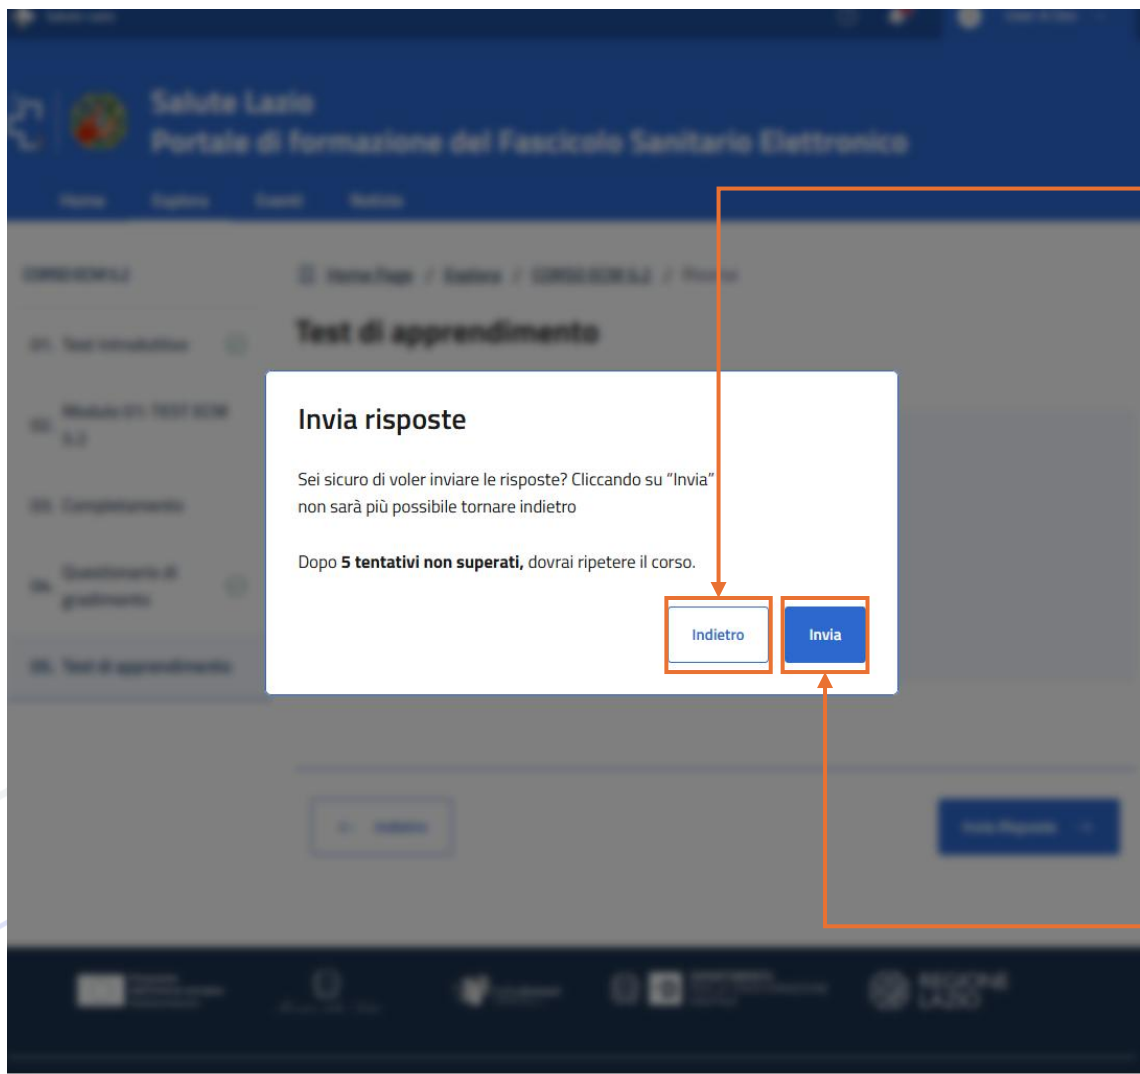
Salute Lazio
Portale di formazione del Fascicolo Sanitario Elettronico

Home Esplora Eventi Notizie

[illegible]

Home Page / Esplora / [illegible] / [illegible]

Test di apprendimento

01. Test introduttivo

02. Modulo 01: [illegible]

03. Completamento

04. Questionario di gradimento

05. Test di apprendimento

Invia risposte

Sei sicuro di voler inviare le risposte? Cliccando su "Invia" non sarà più possibile tornare indietro

Dopo **5 tentativi non superati,** dovrai ripetere il corso.

Indietro

Invia

Indietro

Invia Risposte

REGIONE LAZIO